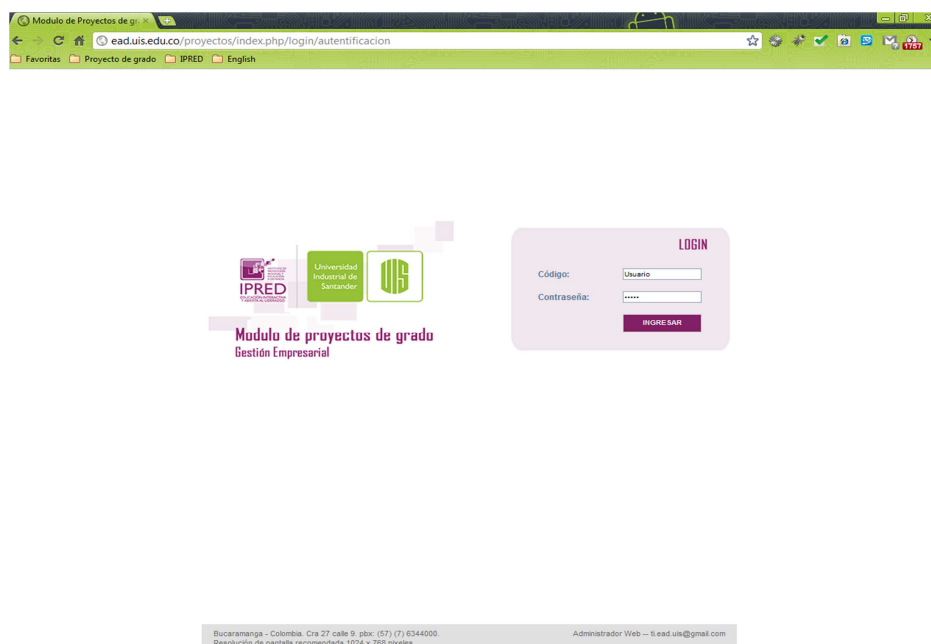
Modulo de Proyectos de gr

ead.uis.edu.co/proyectos/index.php/login/autentificacion

Favoritas Proyecto de grado IPRED English

1757

IPRED

EDUCACIÓN INTERACTIVA Y ABIERTA AL DESPLAZADO

Universidad Industrial de Santander

UIS

Modulo de proyectos de grado
Gestión Empresarial

LOGIN

Código: Usuario

Contraseña: •••••

INGRESAR

Bucaramanga - Colombia. Cra 27 calle 9. pbx: (57) (7) 6344000.
Resolución de pantalla recomendada 1024 x 768 pixeles

Administrador Web -- ti.ead.uis@gmail.com